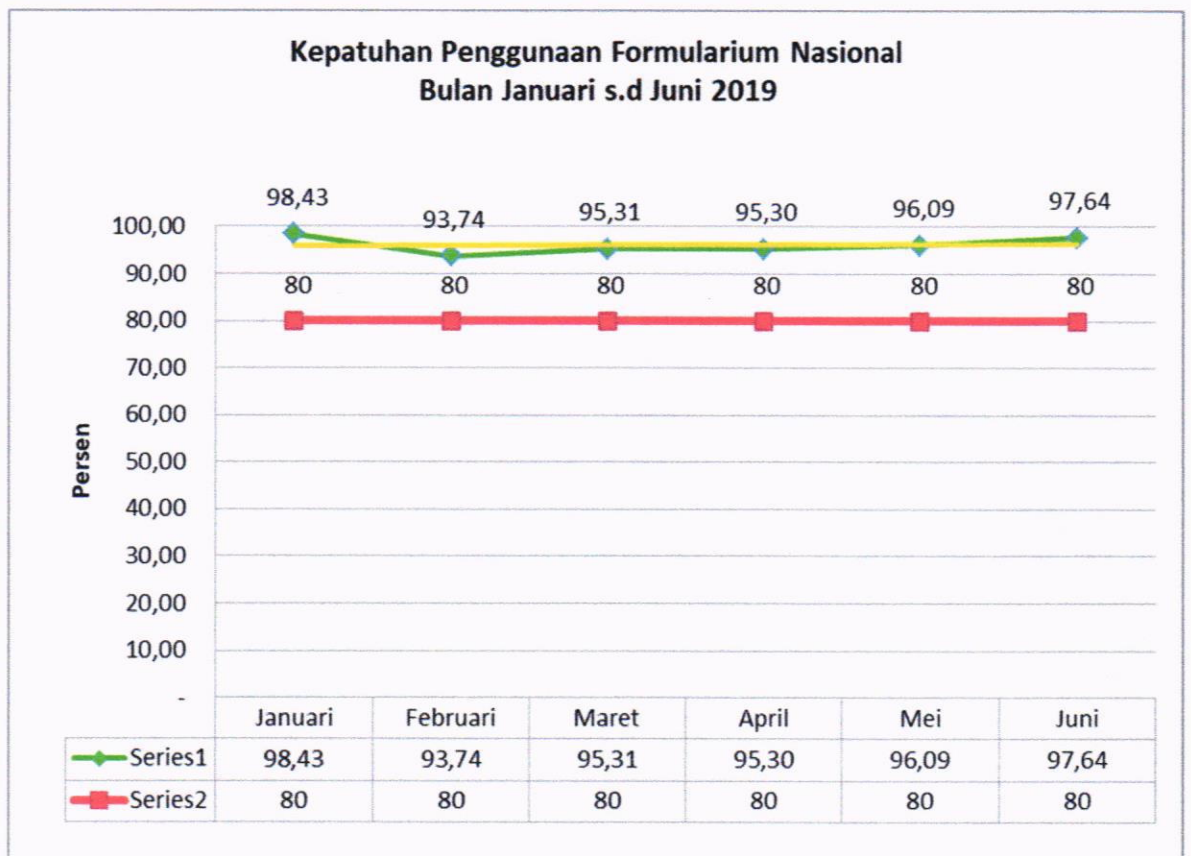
Kepatuhan Penggunaan Formularium Nasional
Bulan Januari s.d Juni 2019

Persen

100,00
90,00
80,00
70,00
60,00
50,00
40,00
30,00
20,00
10,00
-

98,43
93,74
95,31
95,30
96,09
97,64

80
80
80
80
80
80

| | Januari | Februari | Maret | April | Mei | Juni |
|---|---|---|---|---|---|---|
| Series1 | 98,43 | 93,74 | 95,31 | 95,30 | 96,09 | 97,64 |
| Series2 | 80 | 80 | 80 | 80 | 80 | 80 |